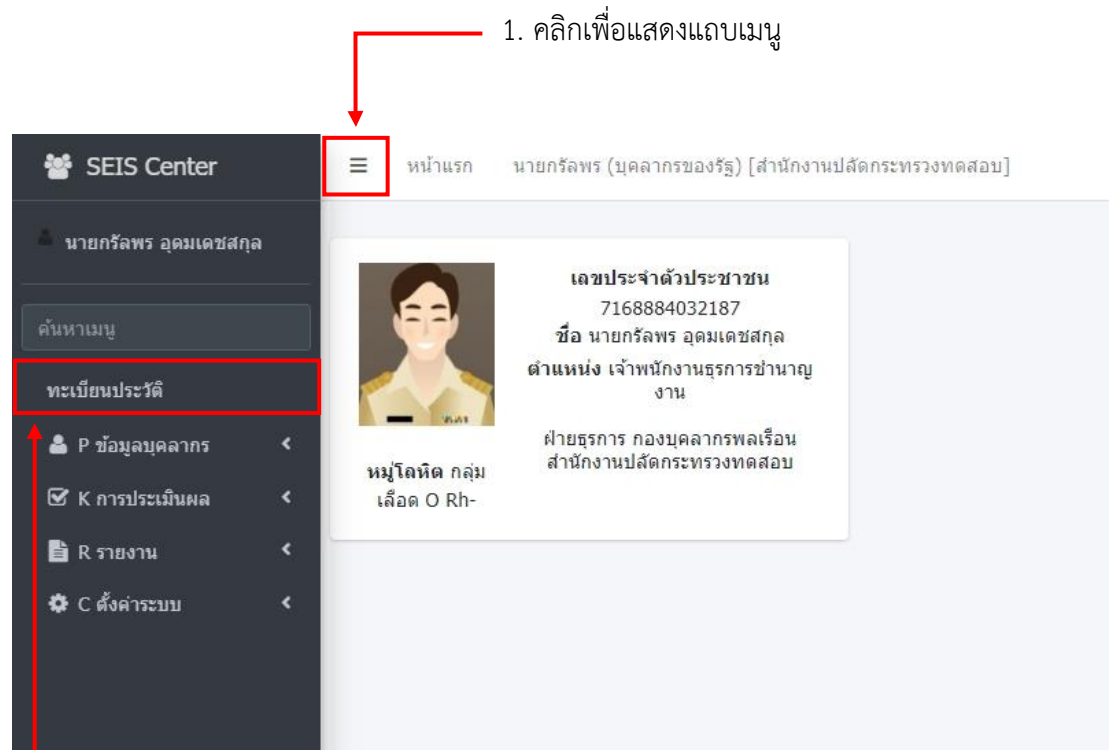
1. คลิกเพื่อแสดงแถบเมนู

SEIS Center

≡ หน้าแรก นายกรัลพร (บุคลากรของรัฐ) [สำนักงานปลัดกระทรวงทดสอบ]

นายกรัลพร อุดมเดชสกุล

ค้นหาเมนู

ทะเบียนประวัติ

P ข้อมูลบุคลากร

K การประเมินผล

R รายงาน

C ตั้งค่าระบบ

เลขประจำตัวประชาชน
7168884032187
ชื่อ นายกรัลพร อุดมเดชสกุล
ตำแหน่ง เจ้าพนักงานธุรการชำนาญงาน

ฝ่ายธุรการ กองบุคลากรพลเรือน สำนักงานปลัดกระทรวงทดสอบ

หมู่โลหิต กลุ่มเลือด O Rh-